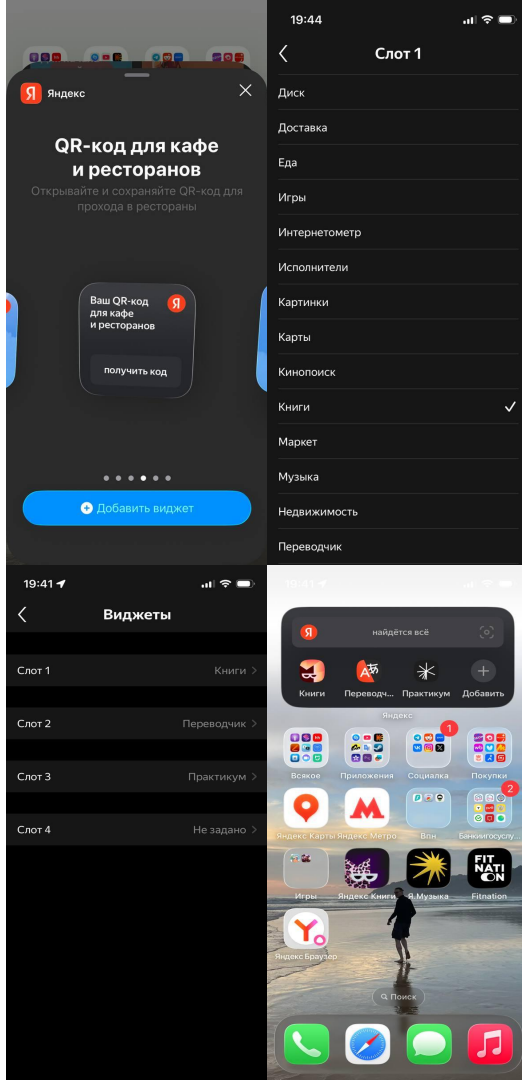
Яндекс

QR-код для кафе и ресторанов

Открывайте и сохраняйте QR-код для прохода в рестораны

Ваш QR-код для кафе и ресторанов

получить код

Добавить виджет

19:44

Слот 1

Диск
Доставка
Еда
Игры
Интернетометр
Исполнители
Картинки
Карты
Кинопоиск
Книги ✓
Маркет
Музыка
Недвижимость
Переводчик

19:41

Виджеты

| Слот 1 | Книги |
|---|---|
| Слот 2 | Переводчик |
| Слот 3 | Практикум |
| Слот 4 | Не задано |

19:41

найдётся всё

Книги
Переводчик
Практикум
Добавить

Яндекс

Всякое
Приложения
Социалка
Покупки
Яндекс Карты
Яндекс Метро
Вон
Банкингосуслу...
Игры
Яндекс Книги
Я.Музыка
Fitnation
Яндекс Браузер

Поиск